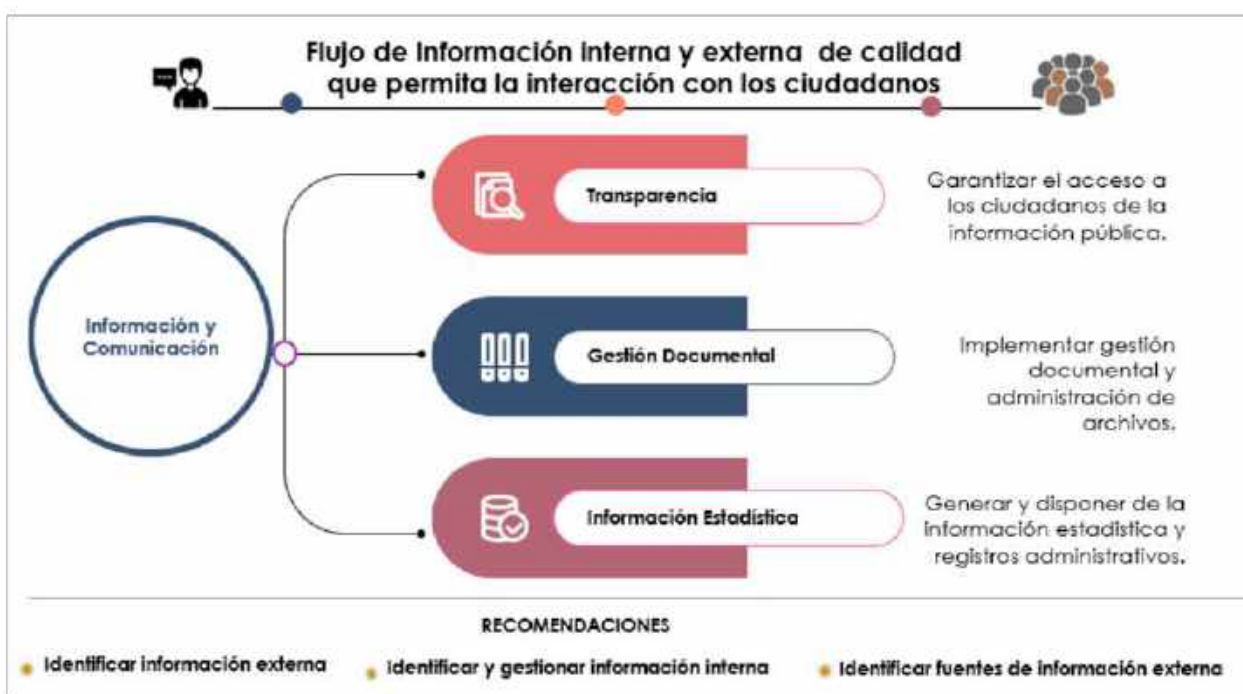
Flujo de Información interna y externa de calidad que permita la interacción con los ciudadanos

Información y Comunicación

Transparencia

Garantizar el acceso a los ciudadanos de la información pública.

Gestión Documental

Implementar gestión documental y administración de archivos.

Información Estadística

Generar y disponer de la información estadística y registros administrativos.

RECOMENDACIONES

Identificar información externa

Identificar y gestionar información interna

Identificar fuentes de información externa